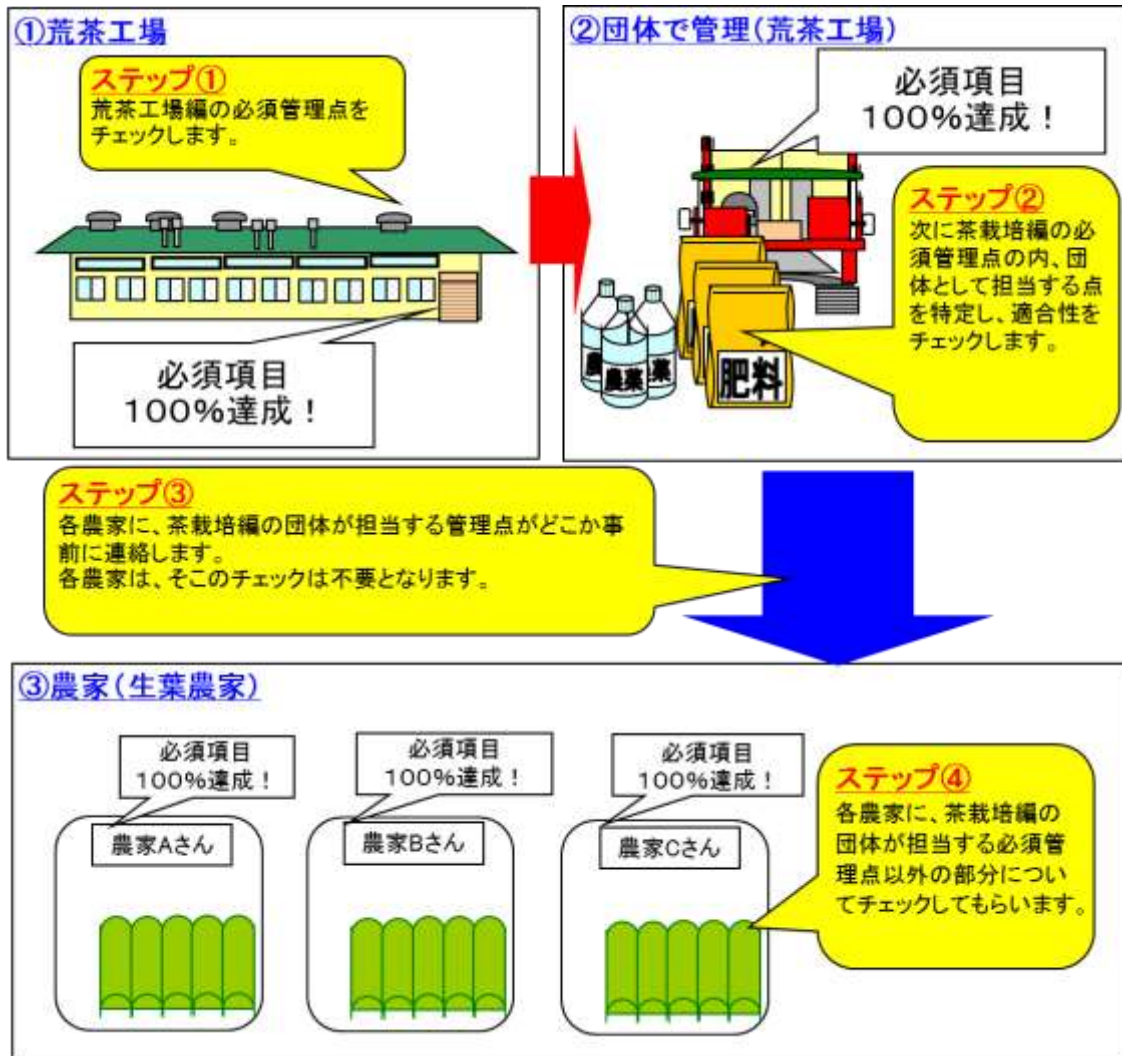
①荒茶工場

ステップ①
荒茶工場編の必須管理点をチェックします。

必須項目
100%達成！

②団体で管理（荒茶工場）

必須項目
100%達成！

ステップ②
次に茶栽培編の必須管理点の内、団体として担当する点を特定し、適合性をチェックします。

農薬 農薬 肥料

ステップ③
各農家に、茶栽培編の団体が担当する管理点がどこか事前に連絡します。
各農家は、そこのチェックは不要となります。

③農家（生葉農家）

必須項目
100%達成！
農家Aさん

必須項目
100%達成！
農家Bさん

必須項目
100%達成！
農家Cさん

ステップ④
各農家に、茶栽培編の団体が担当する必須管理点以外の部分についてチェックしてもらいます。